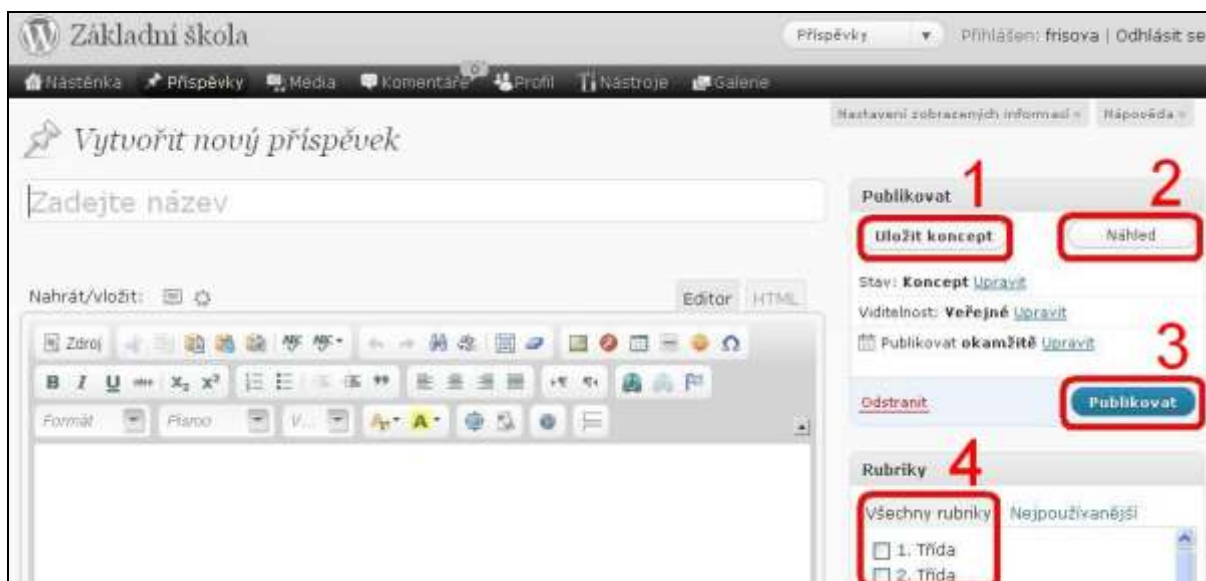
Základní škola

Příspěvky

Přihlášen: frisova | Odhlásit se

Nástěnka Příspěvky Média Komentáře 0 Profil Nástroje Galerie

Nastavení zobrazených informací Nápověda

Vytvořit nový příspěvek

Zadejte název

Nahrát/vložit:

Editor HTML

Zdroj

B I U $x_2$ $x^2$

Formát Písmo V...

Publikovat

1

2

Uložit koncept

Náhled

Stav: Koncept Upravit

Viditelnost: Veřejné Upravit

Publikovat okamžitě Upravit

3

Odstranit

Publikovat

Rubriky

4

Všechny rubriky Nejpoužívanější

1. Třída

2. Třída